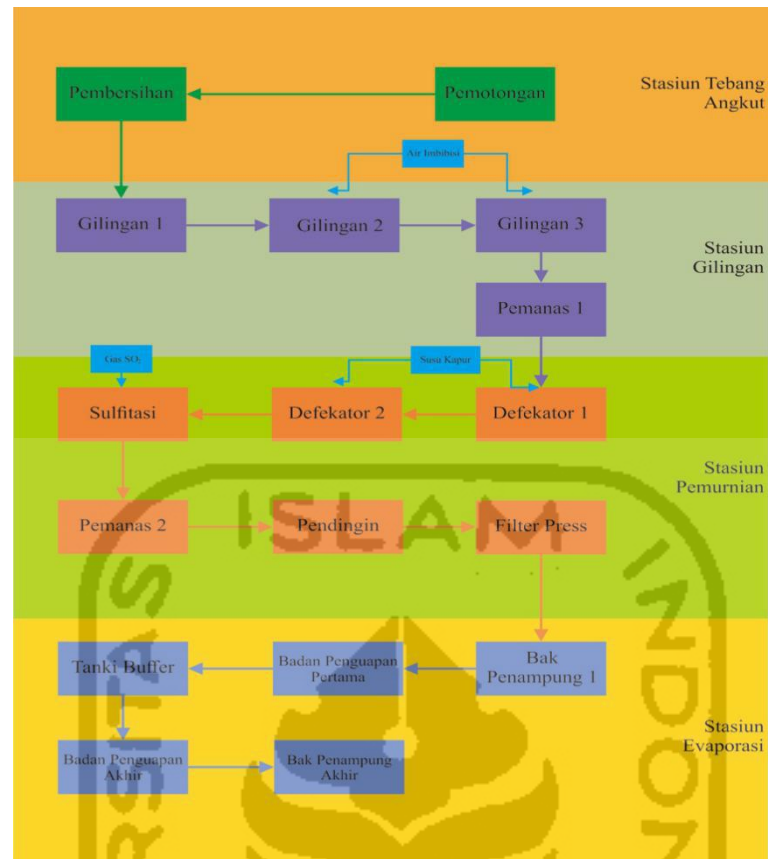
Pembersihan

Pemotongan

Stasiun Tebang Angkut

Air Imbibisi

Gilingan 1

Gilingan 2

Gilingan 3

Stasiun Gilingan

Pemanas 1

Gas $SO_2$

Susu Kapur

Sulfitasi

Defekator 2

Defekator 1

Stasiun Pemurnian

Pemanas 2

Pendingin

Filter Press

ISLAM

INDO

Tanki Buffer

Badan Penguapan Pertama

Bak Penampung 1

Stasiun Evaporasi

Badan Penguapan Akhir

Bak Penampung Akhir